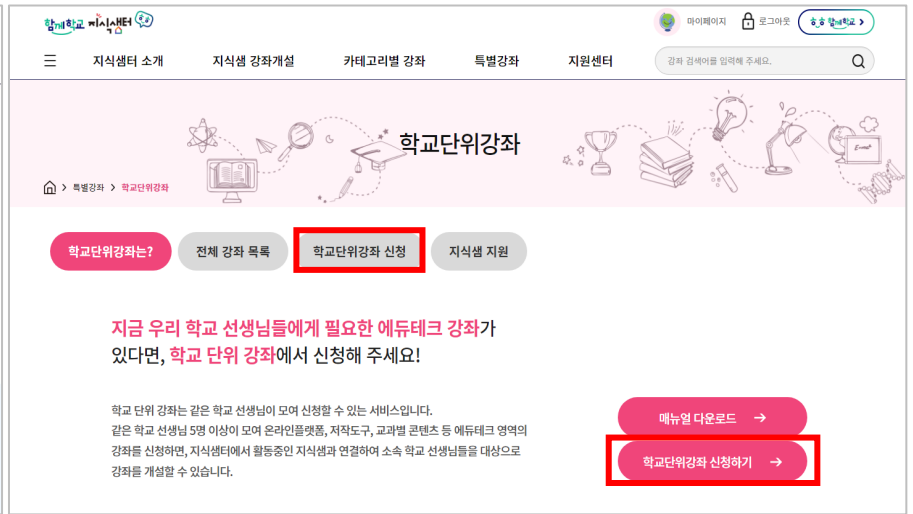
함께학교 지식샘터

마이페이지 로그아웃 함께학교

지식샘터 소개 지식샘 강좌개설 카테고리별 강좌 특별강좌 지원센터 강좌 검색어를 입력해 주세요.

학교단위강좌

특별강좌 > 학교단위강좌

학교단위강좌는? 전체 강좌 목록 학교단위강좌 신청 지식샘 지원

지금 우리 학교 선생님들에게 필요한 에듀테크 강좌가 있다면, 학교 단위 강좌에서 신청해 주세요!

학교 단위 강좌는 같은 학교 선생님이 모여 신청할 수 있는 서비스입니다. 같은 학교 선생님 5명 이상이 모여 온라인플랫폼, 저작도구, 교과별 콘텐츠 등 에듀테크 영역의 강좌를 신청하면, 지식샘터에서 활동중인 지식샘과 연결하여 소속 학교 선생님들을 대상으로 강좌를 개설할 수 있습니다.

매뉴얼 다운로드 →

학교단위강좌 신청하기 →